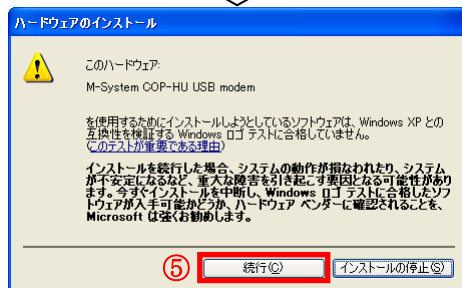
ハードウェアのインストール

このハードウェア:

M-System COP-HU USB modem

を使用するためにインストールしようとしているソフトウェアは、Windows XP との互換性を検証する Windows ロゴ テストに合格していません。(このテストが重要である理由)

インストールを続行した場合、システムの動作が損なわれたり、システムが不安定になるなど、重大な障害を引き起こす要因となる可能性があります。今すぐインストールを中断し、Windows ロゴ テストに合格したソフトウェアが入手可能かどうか、ハードウェア ベンダーに確認されることを、Microsoft は強くお勧めします。

⑤

続行(C)

インストールの停止(S)